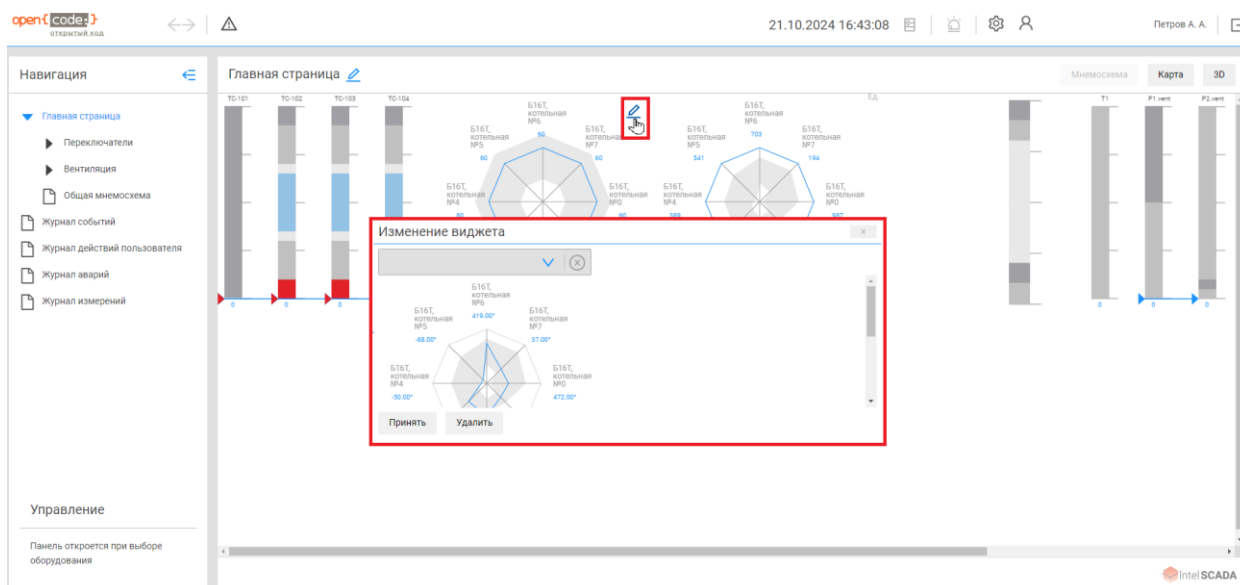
open{code} открытый код

21.10.2024 16:43:08

Петров А. А.

Навигация

Главная страница

Переключатели

Вентиляция

Общая мнемосхема

Журнал событий

Журнал действий пользователя

Журнал аварий

Журнал измерений

Управление

Панель откроется при выборе оборудования

Главная страница

Мнемосхема

Карта

3D

TC-101

TC-102

TC-103

TC-104

Б16Т, котельная №6

Б16Т, котельная №5

Б16Т, котельная №7

Б16Т, котельная №4

Б16Т, котельная №0

60

60

60

60

703

541

194

389

987

T1

P1.vent

P2.vent

0

0

0

0

0

0

Изменение виджета

Б16Т, котельная №6

419.00°

Б16Т, котельная №5

-68.00°

Б16Т, котельная №7

37.00°

Б16Т, котельная №4

-50.00°

Б16Т, котельная №0

472.00°

Принять

Удалить

intel SCADA